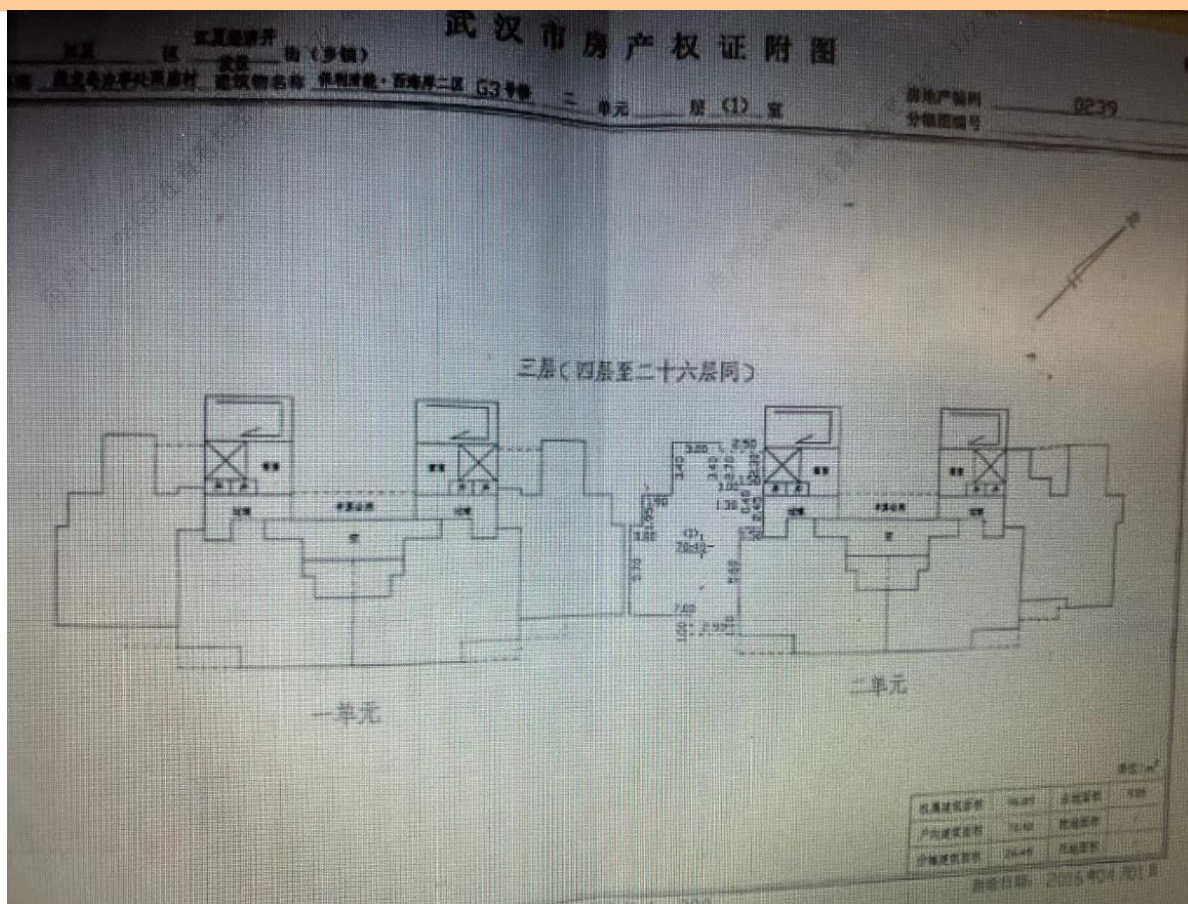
武汉市房产权证附图

江夏 区 江夏经济开发区 街（乡镇）

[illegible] 建筑物名称 华润置地·西海岸二区 G3号楼 二 单元 层 (1) 室

房地产权利 0239
分幅图编号

三层（四层至二十六层同）

(1)
79.40

一单元

二单元

单位：$m^2$

| 总套建筑面积 | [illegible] | 公摊面积 | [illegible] |
|---|---|---|---|
| 户内建筑面积 | 79.40 | 阳台面积 | |
| 分摊建筑面积 | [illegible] | 其他面积 | |

测绘日期：2015年04月01日